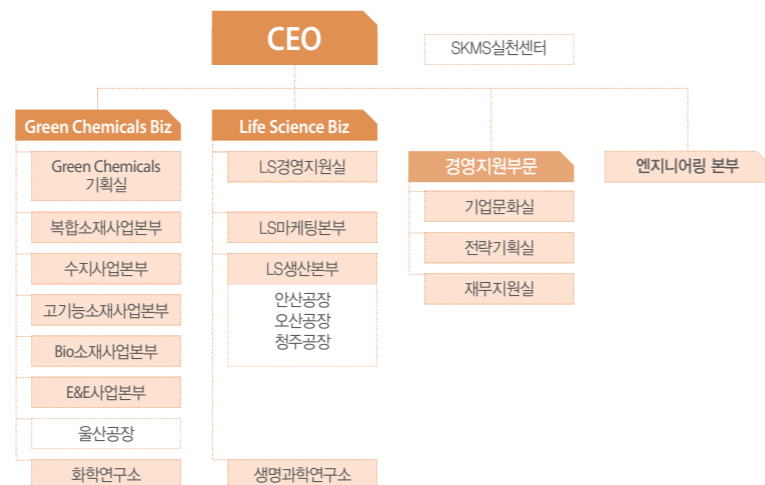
CEO

SKMS실천센터

Green Chemicals Biz

Green Chemicals 기획실

복합소재사업본부

수지사업본부

고기능소재사업본부

Bio소재사업본부

E&E사업본부

울산공장

화학연구소

Life Science Biz

LS경영지원실

LS마케팅본부

LS생산본부

안산공장
오산공장
청주공장

생명과학연구소

경영지원부문

기업문화실

전략기획실

재무지원실

엔지니어링 본부